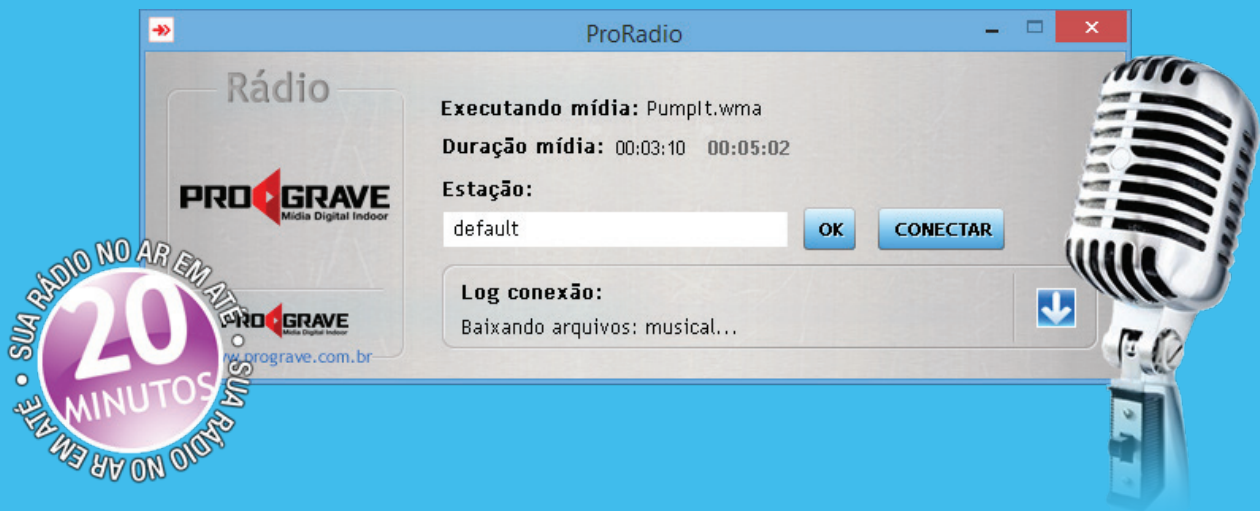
ProRadio

Rádio

PROGRAVE
Mídia Digital Indoor

PROGRAVE
Mídia Digital Indoor

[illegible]w.prograve.com.br

Executando mídia: PumpIt.wma

Duração mídia: 00:03:10 00:05:02

Estação:

default

OK

CONECTAR

Log conexão:

Baixando arquivos: musical...

SUA RÁDIO NO AR EM ATÉ • SUA RÁDIO NO AR EM ATÉ •

20

MINUTOS